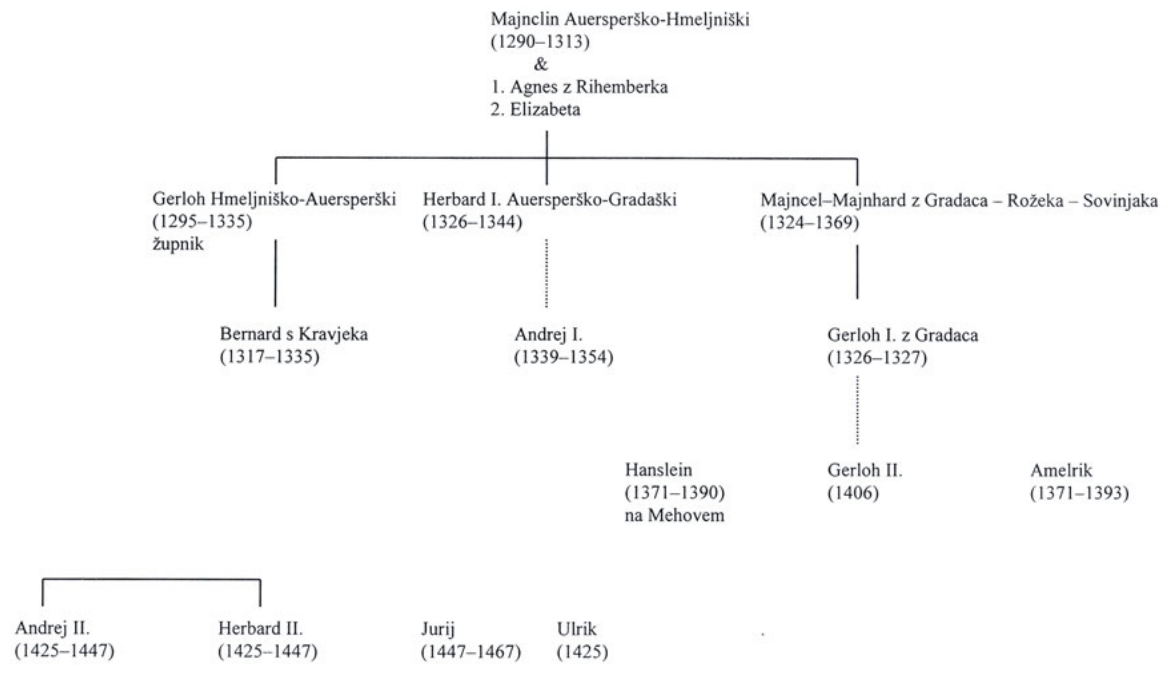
Majnclin Auersperško-Hmeljniški
(1290–1313)
&
1. Agnes z Rihemberka
2. Elizabeta

Gerloh Hmeljniško-Auersperški
(1295–1335)
župnik

Herbard I. Auersperško-Gradaški
(1326–1344)

Majncel–Majnhard z Gradaca – Rožeka – Sovinjaka
(1324–1369)

Bernard s Kravjeka
(1317–1335)

Andrej I.
(1339–1354)

Gerloh I. z Gradaca
(1326–1327)

Hanslein
(1371–1390)
na Mehovem

Gerloh II.
(1406)

Amelrik
(1371–1393)

Andrej II.
(1425–1447)

Herbard II.
(1425–1447)

Jurij
(1447–1467)

Ulrik
(1425)